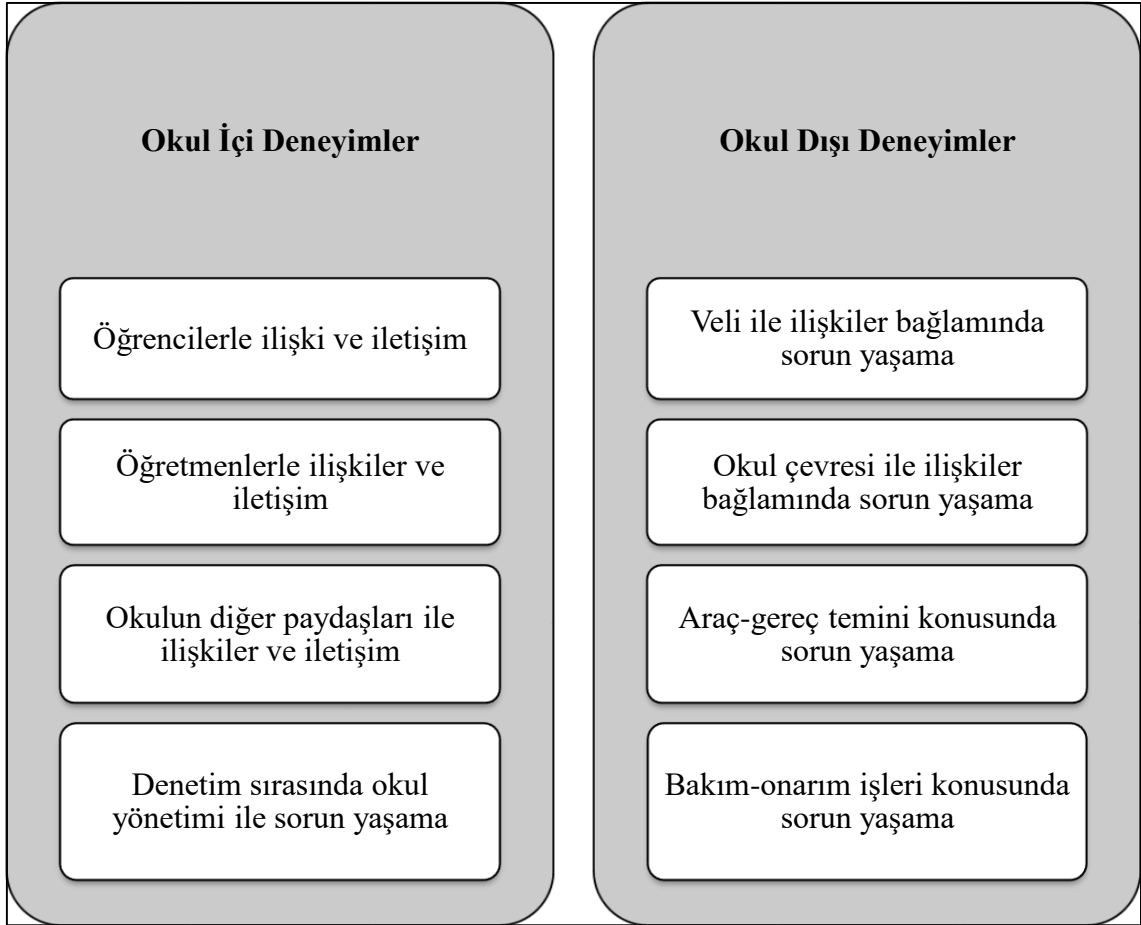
Okul İçi Deneyimler

Öğrencilerle ilişki ve iletişim

Öğretmenlerle ilişkiler ve iletişim

Okulun diğer paydaşları ile ilişkiler ve iletişim

Denetim sırasında okul yönetimi ile sorun yaşama

Okul Dışı Deneyimler

Veli ile ilişkiler bağlamında sorun yaşama

Okul çevresi ile ilişkiler bağlamında sorun yaşama

Araç-gereç temini konusunda sorun yaşama

Bakım-onarım işleri konusunda sorun yaşama